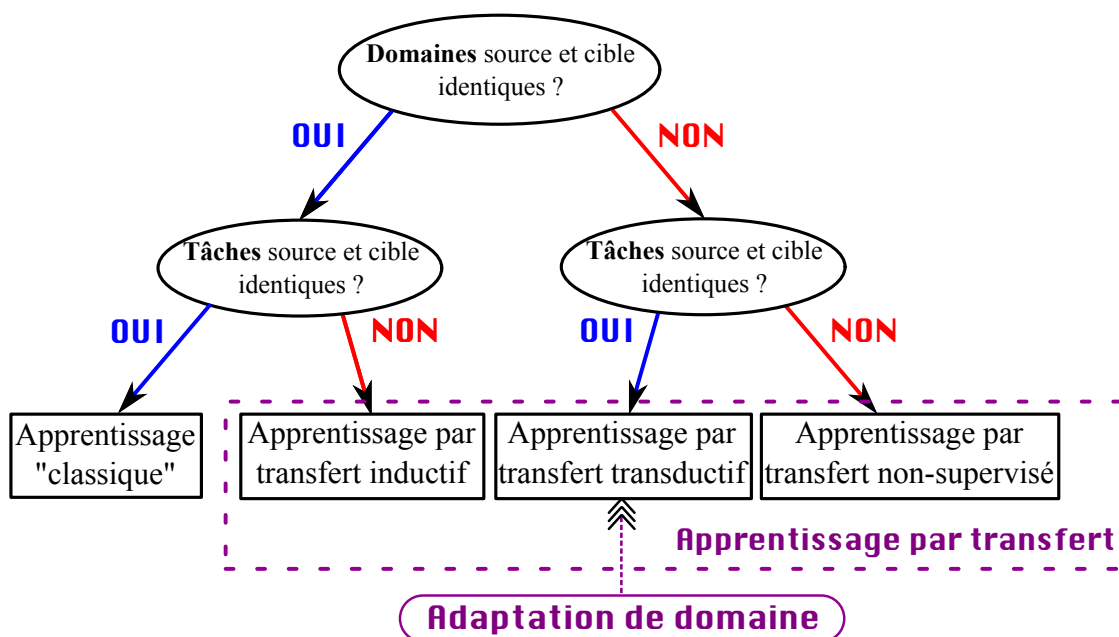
**Domaines** source et cible identiques ?

OUI

NON

**Tâches** source et cible identiques ?

**Tâches** source et cible identiques ?

OUI

NON

OUI

NON

Apprentissage "classique"

Apprentissage par transfert inductif

Apprentissage par transfert transductif

Apprentissage par transfert non-supervisé

Apprentissage par transfert

Adaptation de domaine